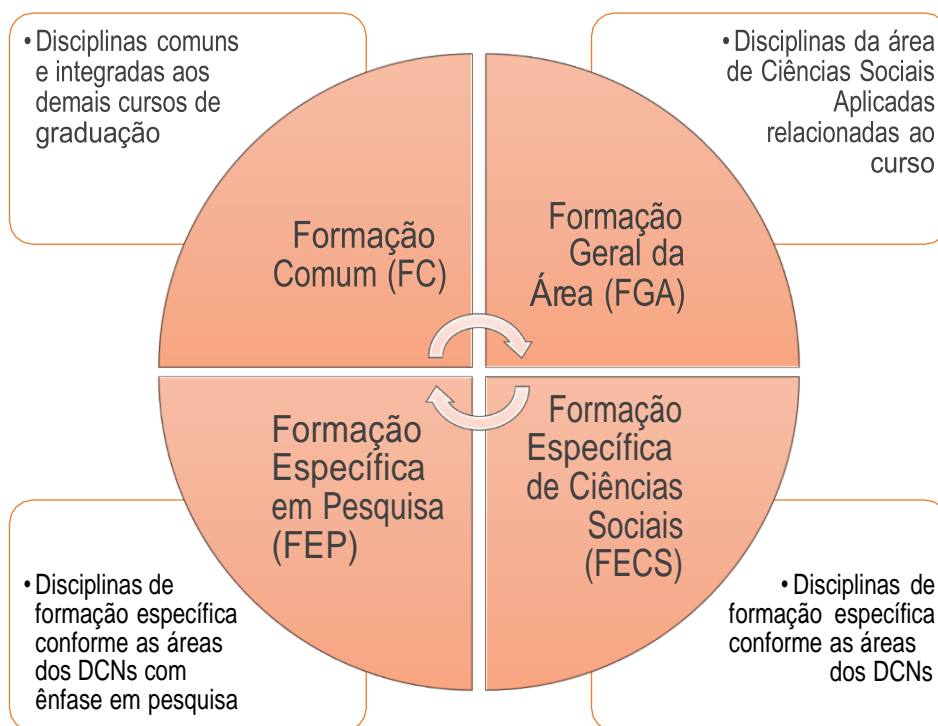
• Disciplinas comuns e integradas aos demais cursos de graduação

• Disciplinas da área de Ciências Sociais Aplicadas relacionadas ao curso

Formação Comum (FC)

Formação Geral da Área (FGA)

Formação Específica em Pesquisa (FEP)

Formação Específica de Ciências Sociais (FECS)

• Disciplinas de formação específica conforme as áreas dos DCNs com ênfase em pesquisa

• Disciplinas de formação específica conforme as áreas dos DCNs